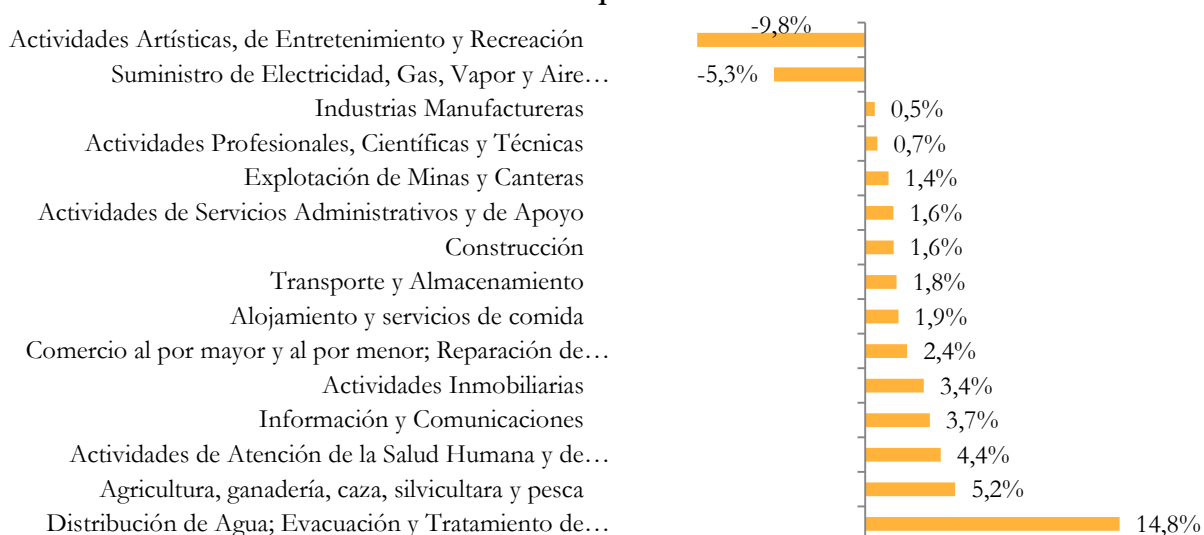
Actividades Artísticas, de Entretenimiento y Recreación -9,8%
Suministro de Electricidad, Gas, Vapor y Aire… -5,3%
Industrias Manufactureras 0,5%
Actividades Profesionales, Científicas y Técnicas 0,7%
Explotación de Minas y Canteras 1,4%
Actividades de Servicios Administrativos y de Apoyo 1,6%
Construcción 1,6%
Transporte y Almacenamiento 1,8%
Alojamiento y servicios de comida 1,9%
Comercio al por mayor y al por menor; Reparación de… 2,4%
Actividades Inmobiliarias 3,4%
Información y Comunicaciones 3,7%
Actividades de Atención de la Salud Humana y de… 4,4%
Agricultura, ganadería, caza, silvicultara y pesca 5,2%
Distribución de Agua; Evacuación y Tratamiento de… 14,8%